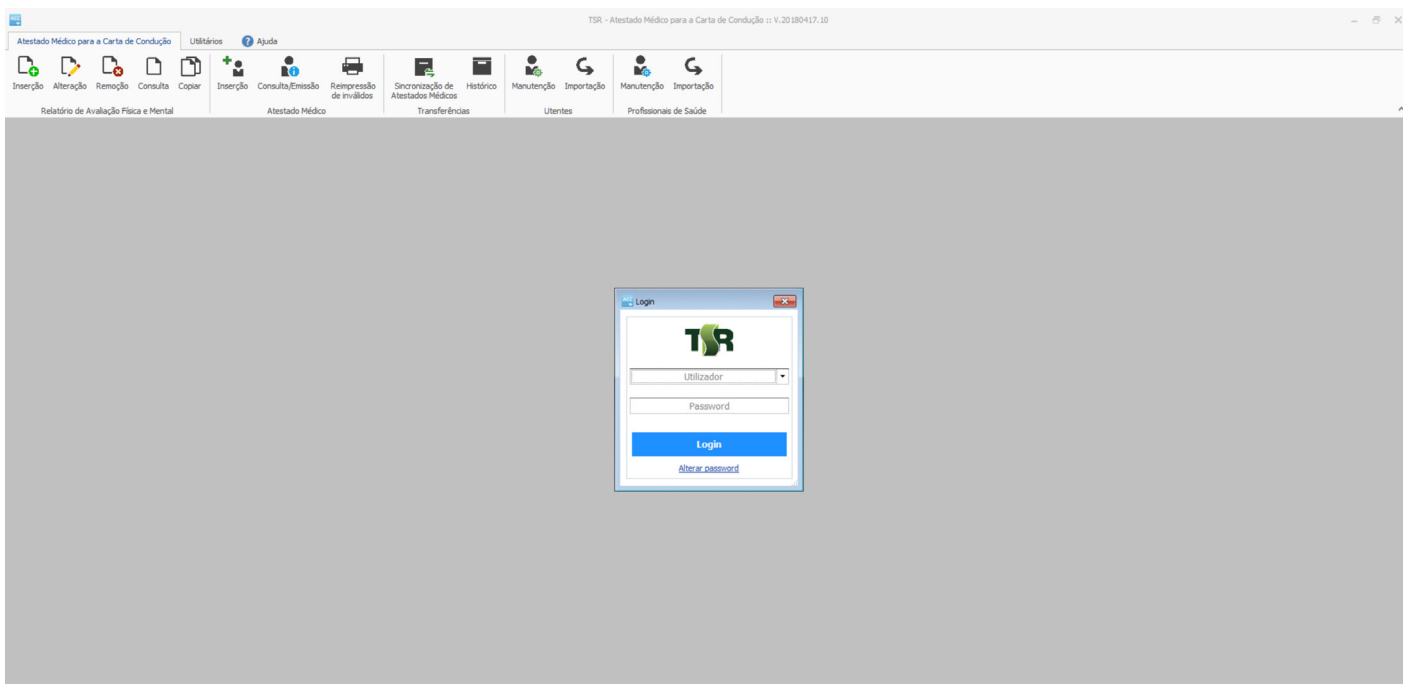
TSR - Atestado Médico para a Carta de Condução :: V.20180417.10

Atestado Médico para a Carta de Condução
Utilitários
Ajuda

Inserção
Alteração
Remoção
Consulta
Copiar
Relatório de Avaliação Física e Mental

Inserção
Consulta/Emissão
Reimpressão de inválidos
Atestado Médico

Sincronização de Atestados Médicos
Histórico
Transferências

Manutenção
Importação
Utentes

Manutenção
Importação
Profissionais de Saúde

Login

TSR

Utilizador

Password

Login

Alterar password